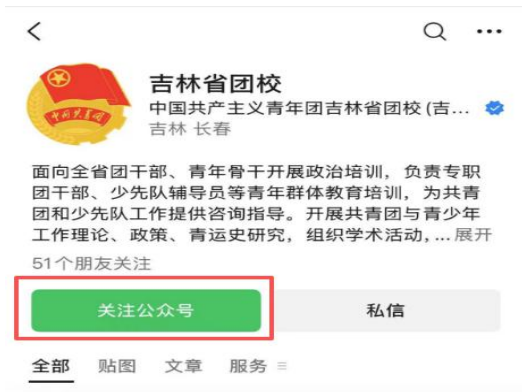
吉林省团校
中国共产主义青年团吉林省团校 (吉...
吉林 长春

面向全省团干部、青年骨干开展政治培训，负责专职团干部、少先队辅导员等青年群体教育培训，为共青团和少先队工作提供咨询指导。开展共青团与青少年工作理论、政策、青运史研究，组织学术活动，... 展开

51个朋友关注

关注公众号

私信

全部 贴图 文章 服务